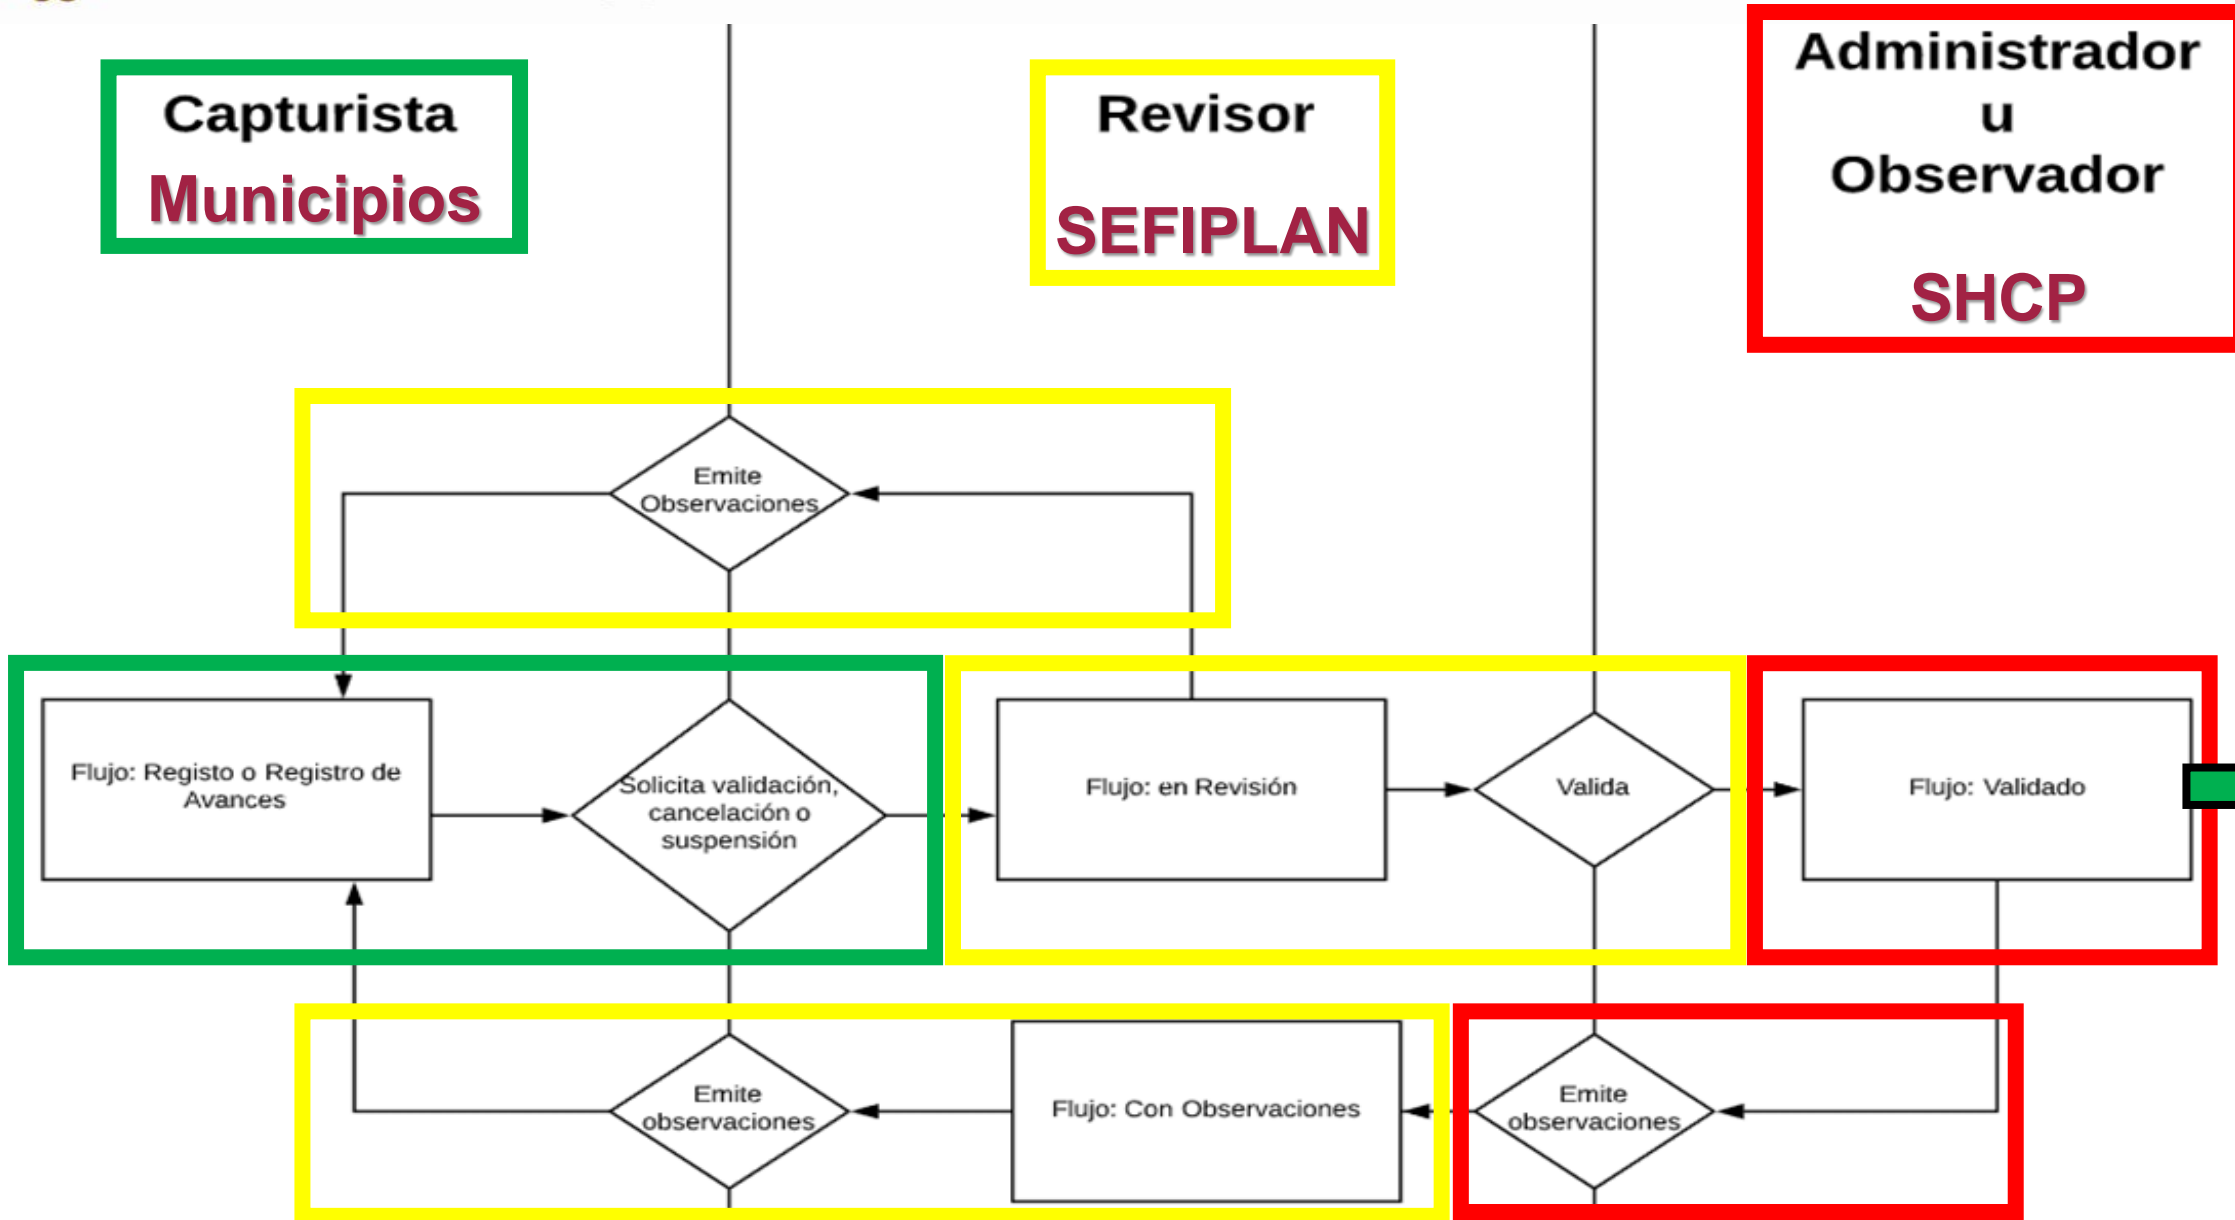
Capturista
Municipios

Revisor
SEFIPLAN

Administrador u Observador
SHCP

Emite Observaciones

Flujo: Registo o Registro de Avances

Solicita validación, cancelación o suspensión

Flujo: en Revisión

Valida

Flujo: Validado

Emite observaciones

Flujo: Con Observaciones

Emite observaciones